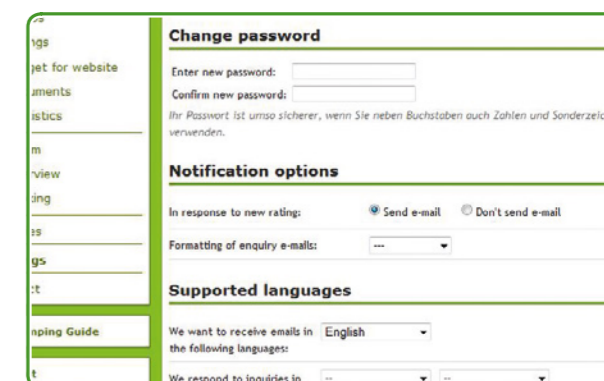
ngs
get for website
uments
stics
m
rview
ting
es
gs
ct
nping Guide
t

Change password

Enter new password:
Confirm new password:

Ihr Passwort ist umso sicherer, wenn Sie neben Buchstaben auch Zahlen und Sonderzeic verwenden.

Notification options

In response to new rating: Send e-mail Don't send e-mail

Formatting of enquiry e-mails: ---

Supported languages

We want to receive emails in the following languages: English

We respond to inquiries in -- --